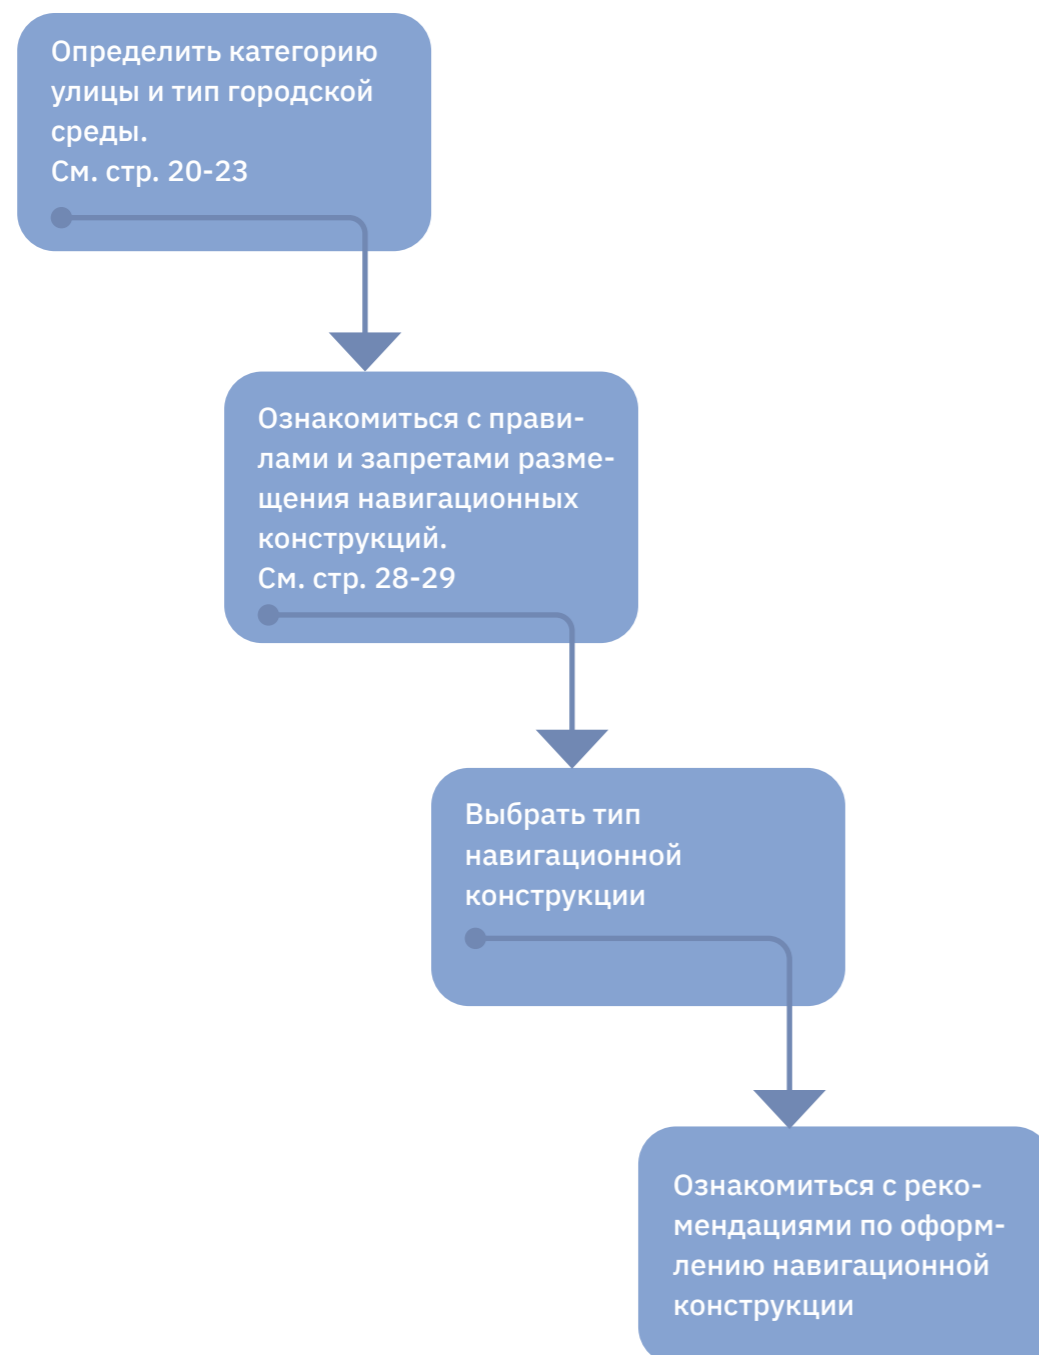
Определить категорию улицы и тип городской среды.
См. стр. 20-23

Ознакомиться с правилами и запретами размещения навигационных конструкций.
См. стр. 28-29

Выбрать тип навигационной конструкции

Ознакомиться с рекомендациями по оформлению навигационной конструкции